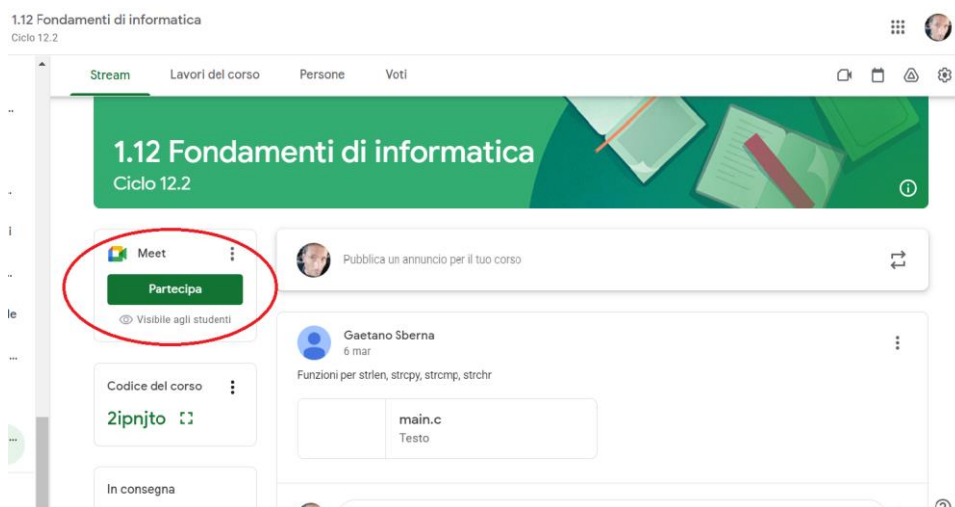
1.12 Fondamenti di informatica
Ciclo 12.2

Stream Lavori del corso Persone Voti

1.12 Fondamenti di informatica
Ciclo 12.2

Meet
Partecipa
Visibile agli studenti

Pubblica un annuncio per il tuo corso

Gaetano Sberna
6 mar

Funzioni per strlen, strcpy, strcmp, strchr

main.c
Testo

Codice del corso
2ipnjto

In consegna